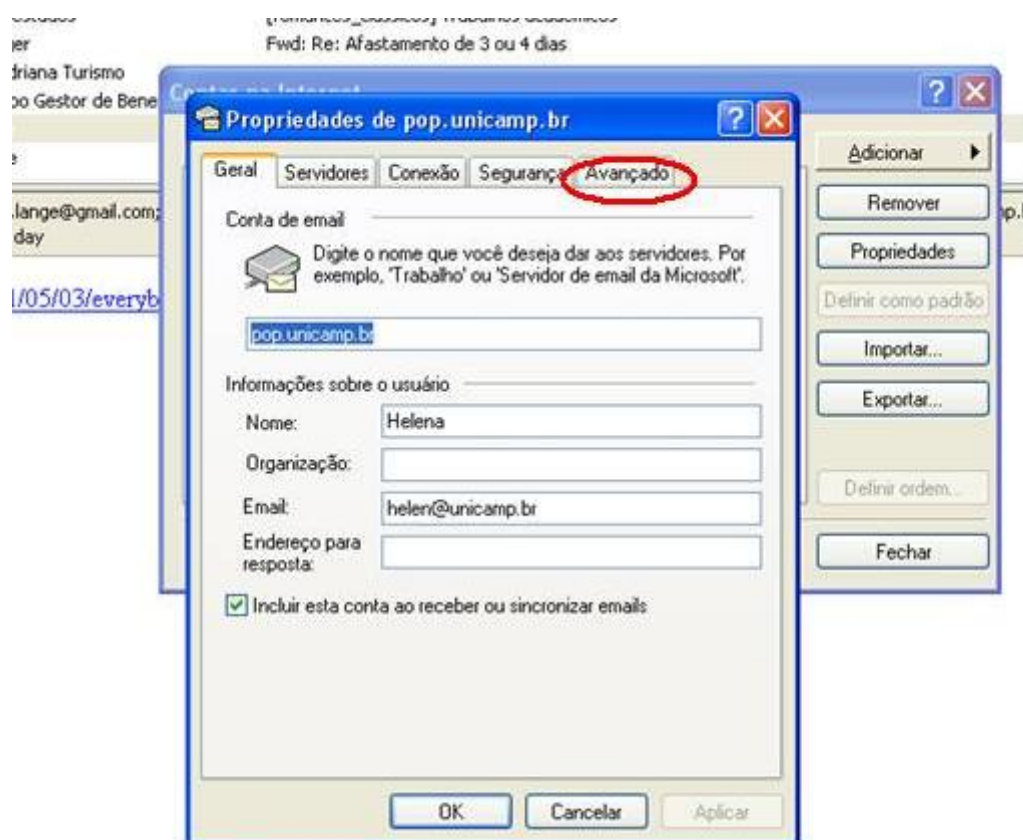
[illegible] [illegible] Trabalhos acadêmicos
jer Fwd: Re: Afastamento de 3 ou 4 dias
driana Turismo
po Gestor de Bene
e
.lange@gmail.com;
day
1/05/03/everyb
p.

Contas na Internet

Propriedades de pop.unicamp.br

Geral | Servidores | Conexão | Segurança | Avançado

Conta de email

Digite o nome que você deseja dar aos servidores. Por exemplo, 'Trabalho' ou 'Servidor de email da Microsoft'.

pop.unicamp.br

Informações sobre o usuário

Nome: Helena

Organização:

Email: helen@unicamp.br

Endereço para resposta:

Incluir esta conta ao receber ou sincronizar emails

OK | Cancelar | Aplicar

Adicionar
Remover
Propriedades
Definir como padrão
Importar...
Exportar...
Definir ordem...
Fechar